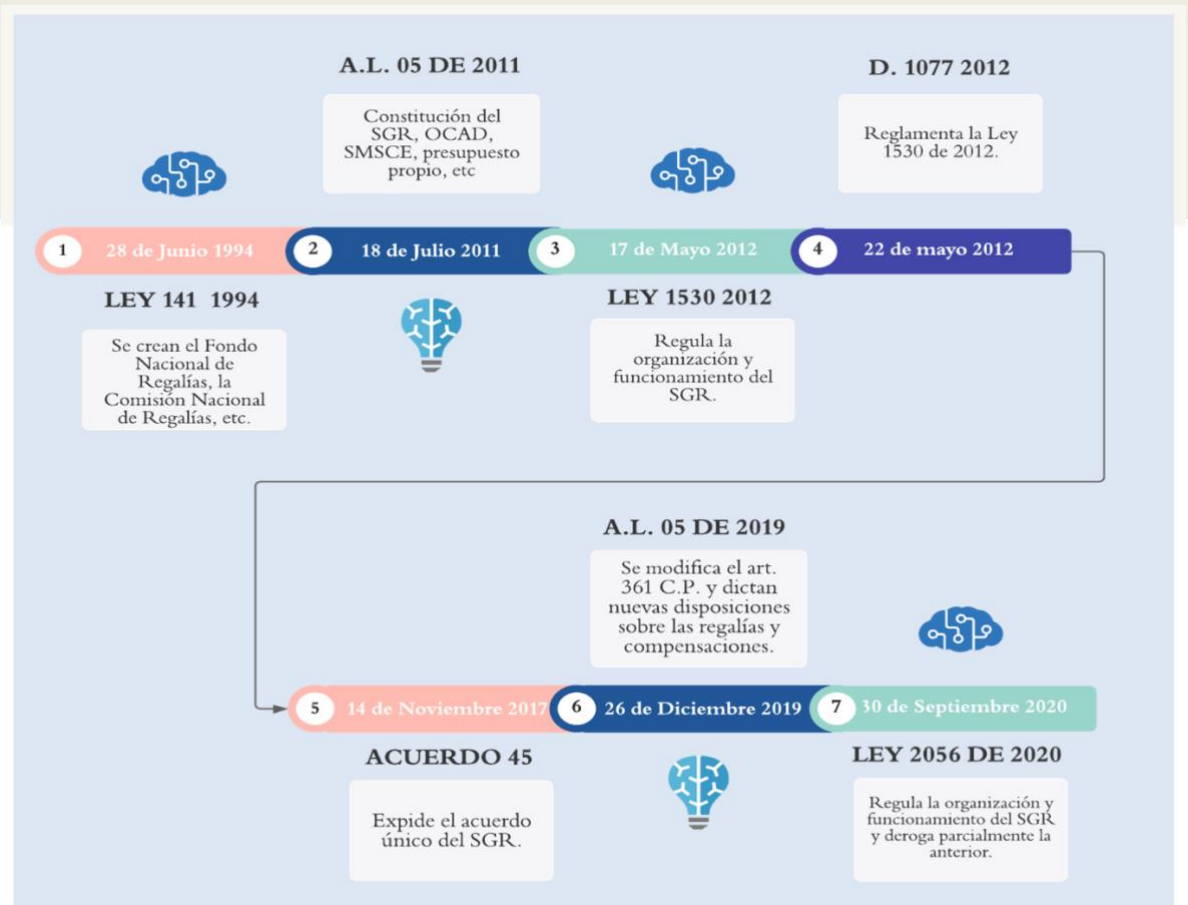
A.L. 05 DE 2011

Constitución del SGR, OCAD, SMSCE, presupuesto propio, etc

D. 1077 2012

Reglamenta la Ley 1530 de 2012.

1 28 de Junio 1994

2 18 de Julio 2011

3 17 de Mayo 2012

4 22 de mayo 2012

LEY 141 1994

Se crean el Fondo Nacional de Regalías, la Comisión Nacional de Regalías, etc.

LEY 1530 2012

Regula la organización y funcionamiento del SGR.

A.L. 05 DE 2019

Se modifica el art. 361 C.P. y dictan nuevas disposiciones sobre las regalías y compensaciones.

5 14 de Noviembre 2017

6 26 de Diciembre 2019

7 30 de Septiembre 2020

ACUERDO 45

Expide el acuerdo único del SGR.

LEY 2056 DE 2020

Regula la organización y funcionamiento del SGR y deroga parcialmente la anterior.